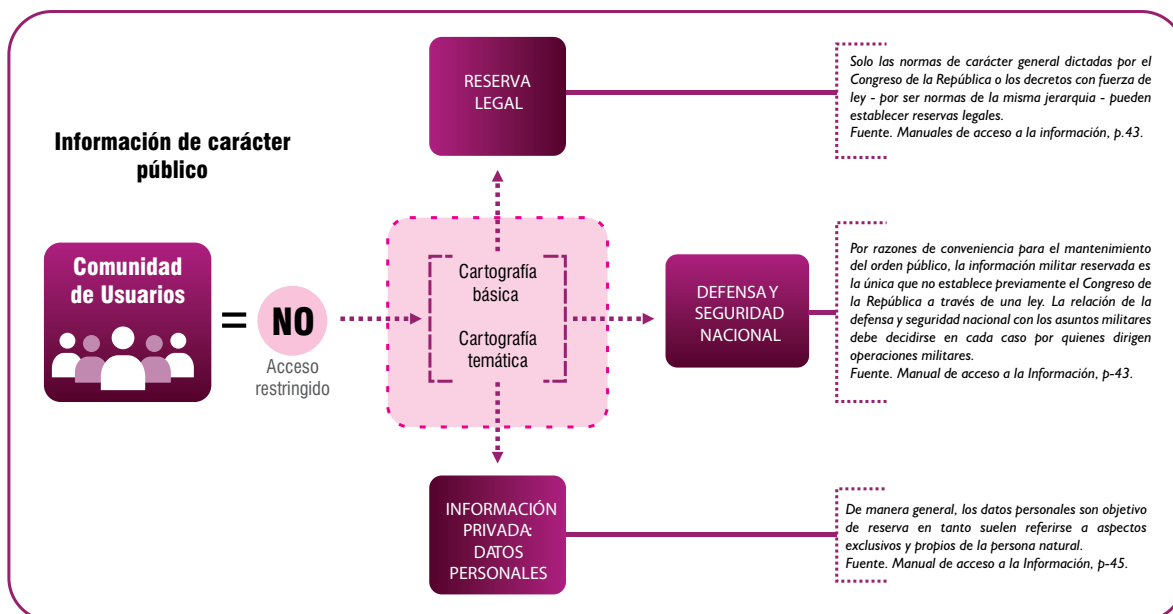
Información de carácter público

Comunidad de Usuarios

=

NO

Acceso restringido

RESERVA LEGAL

Solo las normas de carácter general dictadas por el Congreso de la República o los decretos con fuerza de ley - por ser normas de la misma jerarquia - pueden establecer reservas legales.
Fuente. Manuales de acceso a la información, p.43.

Cartografía básica

Cartografía temática

DEFENSA Y SEGURIDAD NACIONAL

Por razones de conveniencia para el mantenimiento del orden público, la información militar reservada es la única que no establece previamente el Congreso de la República a través de una ley. La relación de la defensa y seguridad nacional con los asuntos militares debe decidirse en cada caso por quienes dirigen operaciones militares.
Fuente. Manual de acceso a la Información, p-43.

INFORMACIÓN PRIVADA: DATOS PERSONALES

De manera general, los datos personales son objetivo de reserva en tanto suelen referirse a aspectos exclusivos y propios de la persona natural.
Fuente. Manual de acceso a la Información, p-45.